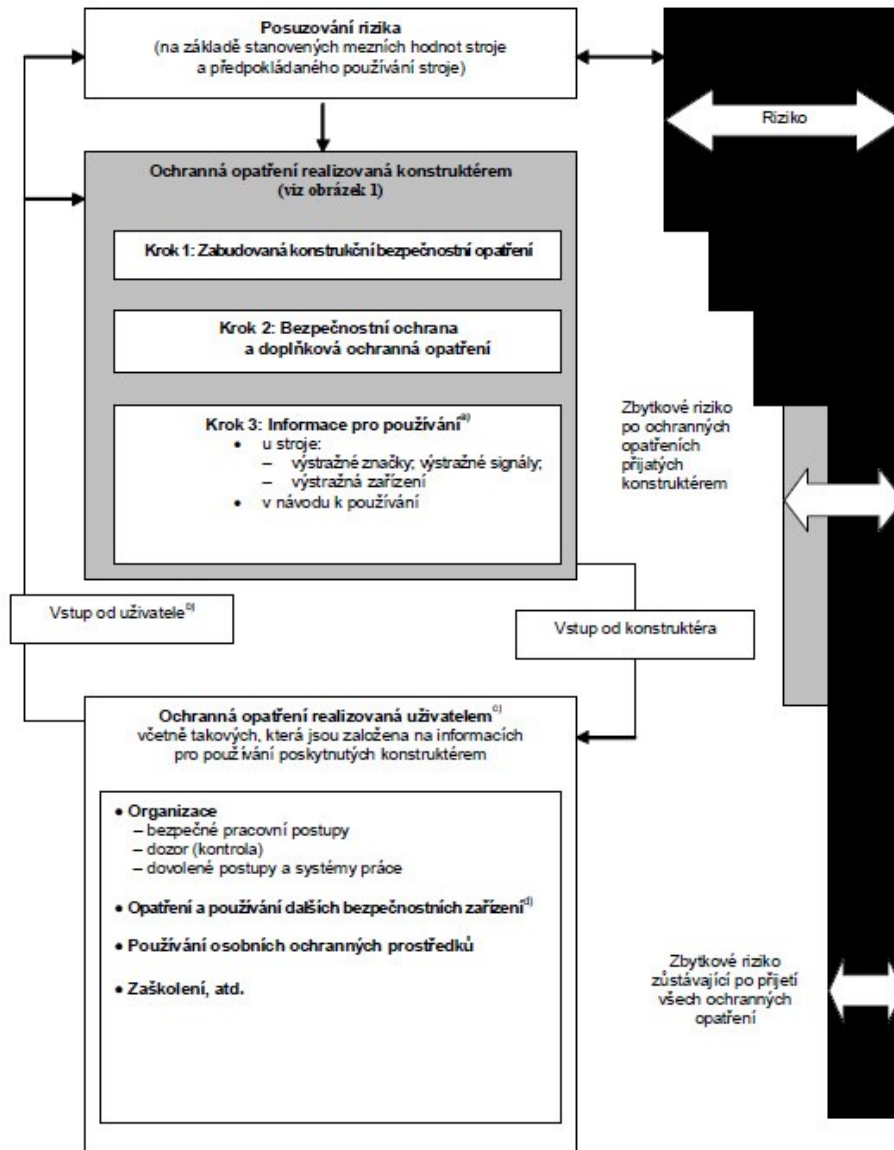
Posuzování rizika
(na základě stanovených mezních hodnot stroje a předpokládaného používání stroje)

Riziko

Ochranná opatření realizovaná konstruktérem
(viz obrázek 1)

Krok 1: Zabudovaná konstrukční bezpečnostní opatření

Krok 2: Bezpečnostní ochrana a doplňková ochranná opatření

Krok 3: Informace pro používání$^{a)}$
• u stroje:
– výstražné značky; výstražné signály;
– výstražná zařízení
• v návodu k používání

Zbytkové riziko po ochranných opatřeních přijatých konstruktérem

Vstup od uživatele$^{b)}$

Vstup od konstruktéra

Ochranná opatření realizovaná uživatelem$^{c)}$
včetně takových, která jsou založena na informacích pro používání poskytnutých konstruktérem

• Organizace
– bezpečné pracovní postupy
– dozor (kontrola)
– dovolené postupy a systémy práce

• Opatření a používání dalších bezpečnostních zařízení$^{d)}$

• Používání osobních ochranných prostředků

• Zaškolení, atd.

Zbytkové riziko zůstávající po přijetí všech ochranných opatření